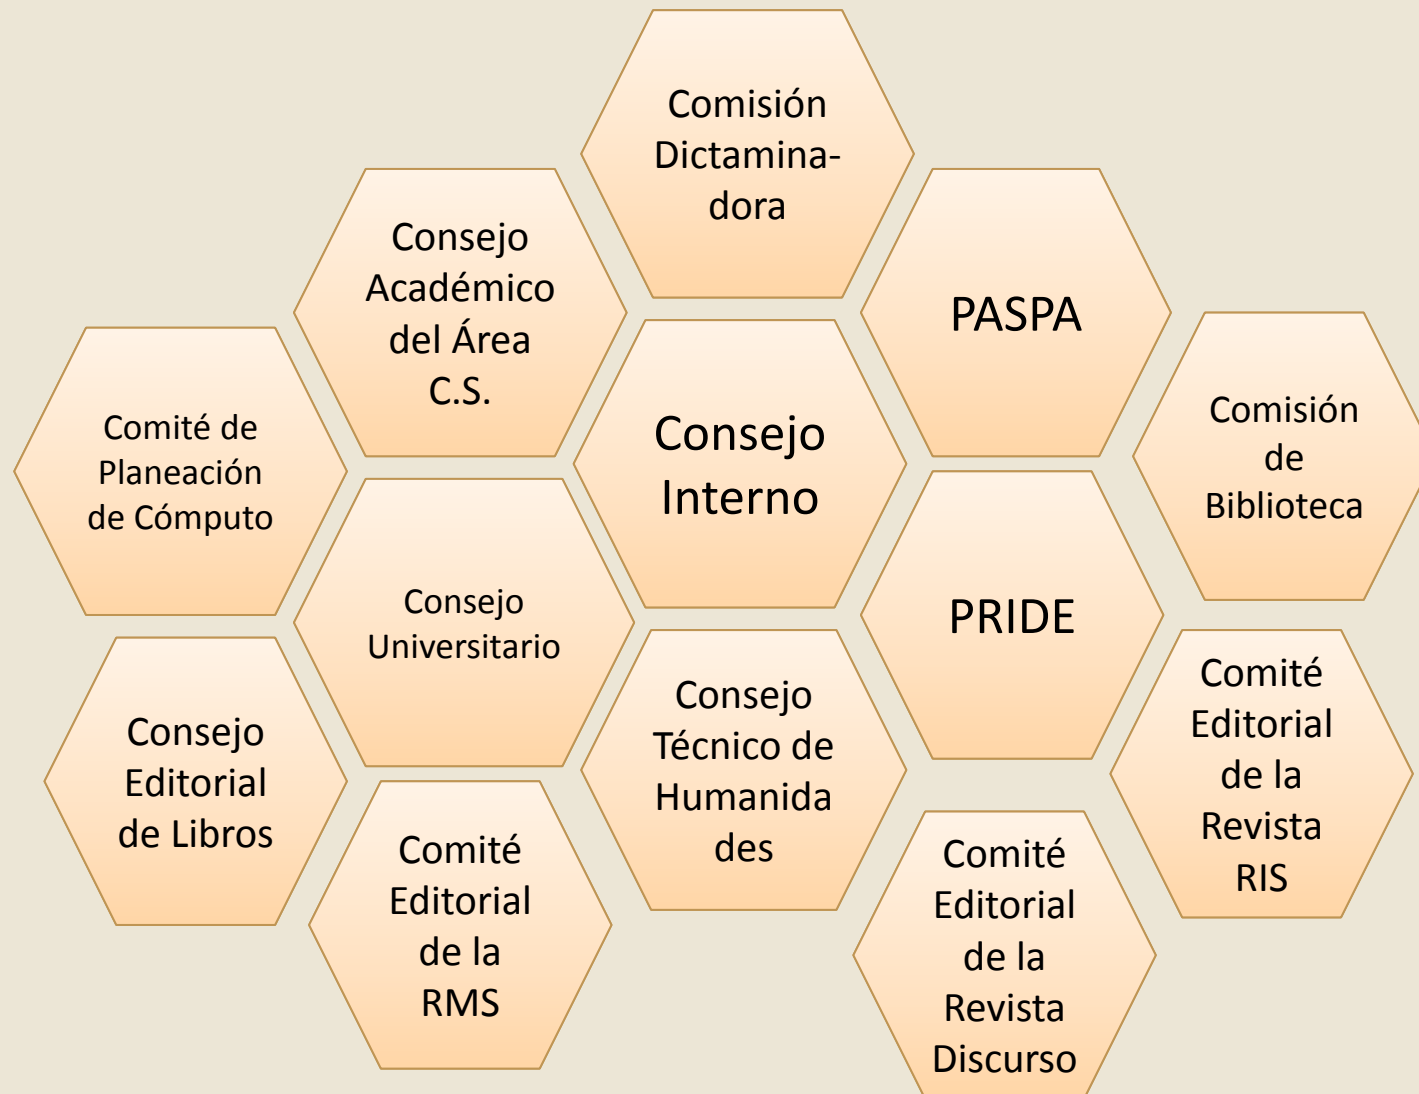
Comisión Dictaminadora

Consejo Académico del Área C.S.

PASPA

Comité de Planeación de Cómputo

Consejo Interno

Comisión de Biblioteca

Consejo Universitario

PRIDE

Consejo Editorial de Libros

Consejo Técnico de Humanidades

Comité Editorial de la Revista RIS

Comité Editorial de la RMS

Comité Editorial de la Revista Discurso